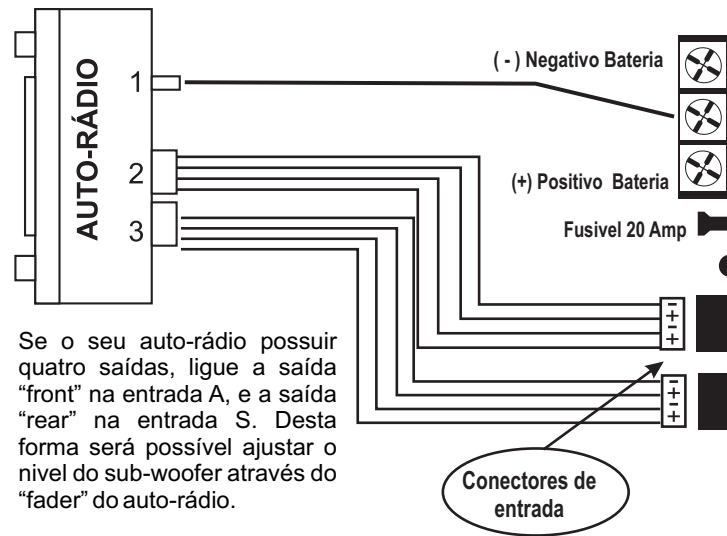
AUTO-RÁDIO

1

2

3

( - ) Negativo Bateria

(+) Positivo Bateria

Fusivel 20 Amp

−
+
−
+

−
+
−
+

Se o seu auto-rádio possuir quatro saídas, ligue a saída "front" na entrada A, e a saída "rear" na entrada S. Desta forma será possível ajustar o nivel do sub-woofer através do "fader" do auto-rádio.

Conectores de entrada